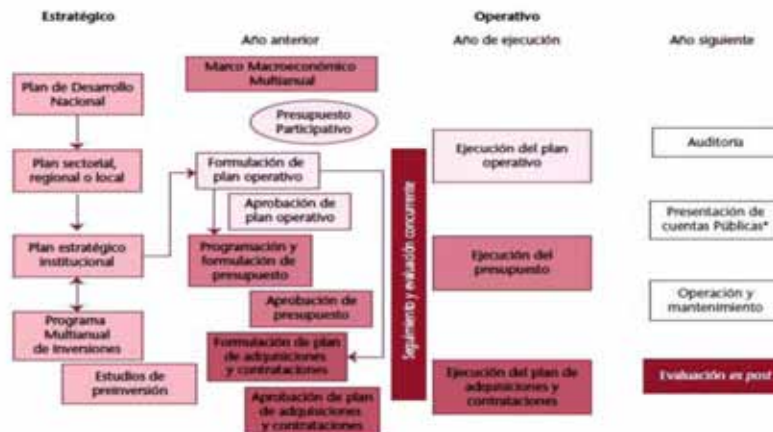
Estratégico

Operativo

Año anterior

Año de ejecución

Año siguiente

Marco Macroeconómico Multianual

Plan de Desarrollo Nacional

Presupuesto Participativo

Ejecución del plan operativo

Auditoria

Plan sectorial, regional o local

Formulación de plan operativo

Aprobación de plan operativo

Presentación de cuentas Públicas*

Plan estratégico institucional

Programación y formulación de presupuesto

Seguimiento y evaluación concurrente

Ejecución del presupuesto

Aprobación de presupuesto

Operación y mantenimiento

Programa Multianual de Inversiones

Formulación de plan de adquisiciones y contrataciones

Estudios de preinversión

Ejecución del plan de adquisiciones y contrataciones

Evaluación ex post

Aprobación de plan de adquisiciones y contrataciones